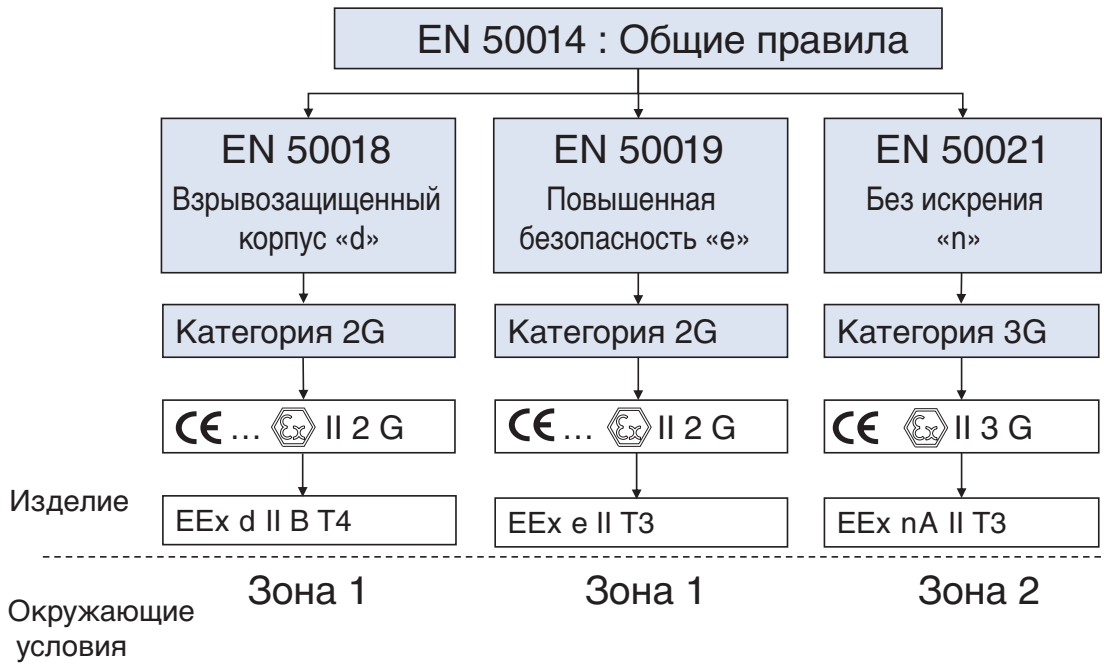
EN 50014 : Общие правила

EN 50018
Взрывозащищенный корпус «d»

EN 50019
Повышенная безопасность «e»

EN 50021
Без искрения «n»

Категория 2G

Категория 2G

Категория 3G

CE ... Ex II 2 G

CE ... Ex II 2 G

CE Ex II 3 G

Изделие

EEx d II B T4

EEx e II T3

EEx nA II T3

Окружающие условия

Зона 1

Зона 1

Зона 2